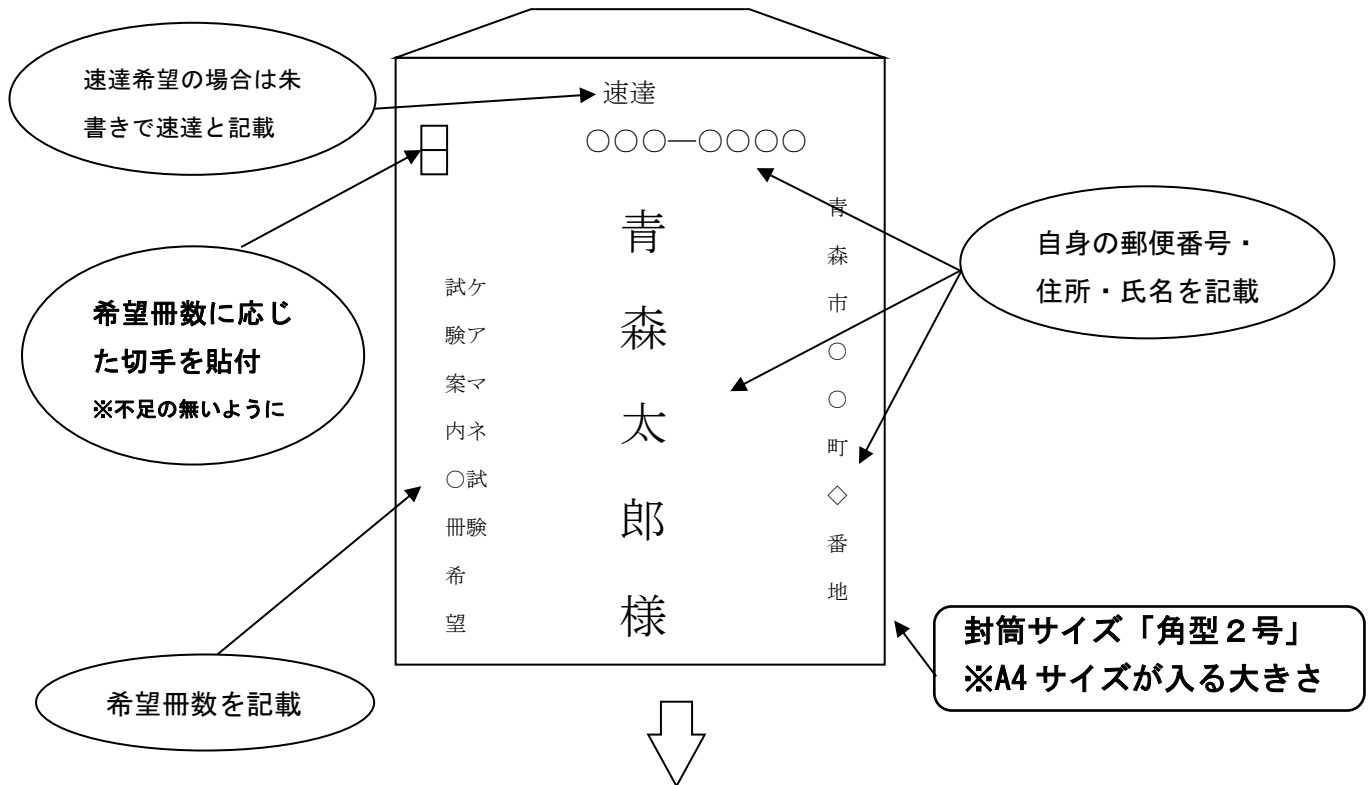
速達希望の場合は朱書きで速達と記載

速達

○○○—○○○○

希望冊数に応じた切手を貼付
※不足の無いように

青森太郎様

青森市○○町◇番地

自身の郵便番号・住所・氏名を記載

ケアマネ試験試験案内○冊希望

希望冊数を記載

封筒サイズ「角型２号」
※A4 サイズが入る大きさ